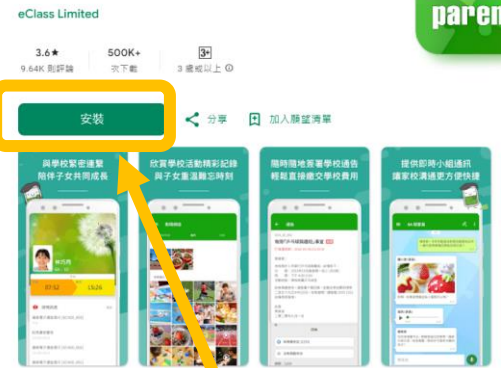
eClass Limited

paren

3.6★
9.64K 則評論

500K+
次下載

3+
3 歲或以上

安裝

分享

加入願望清單

與學校緊密連繫
陪伴子女共同成長

欣賞學校活動精彩記錄
與子女重溫難忘時刻

隨時隨地簽署學校通告
輕鬆直接繳交學校費用

提供即時小組通訊
讓家校溝通更方便快捷